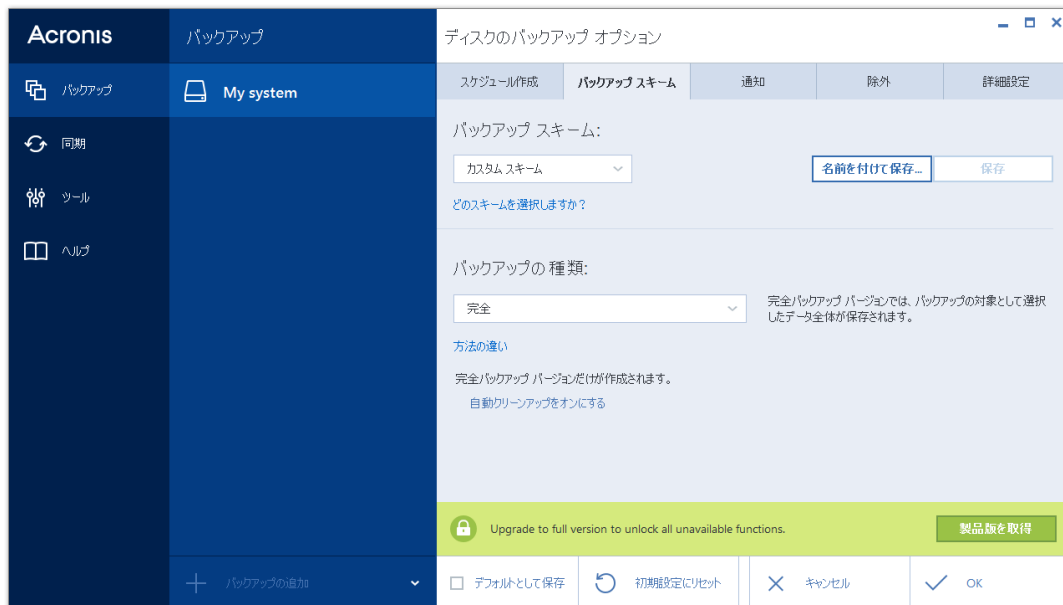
Acronis

バックアップ

同期

ツール

ヘルプ

バックアップ

My system

バックアップの追加

ディスクのバックアップ オプション

| スケジュール作成 | バックアップ スキーム | 通知 | 除外 | 詳細設定 |
|---|---|---|---|---|

バックアップ スキーム:

カスタム スキーム

名前を付けて保存...

保存

どのスキームを選択しますか？

バックアップの 種類:

完全

完全バックアップ バージョンでは、バックアップの対象として選択したデータ全体が保存されます。

方法の違い

完全バックアップ バージョンだけが作成されます。

自動クリーンアップをオンにする

Upgrade to full version to unlock all unavailable functions.

製品版を取得

デフォルトとして保存

初期設定にリセット

キャンセル

OK